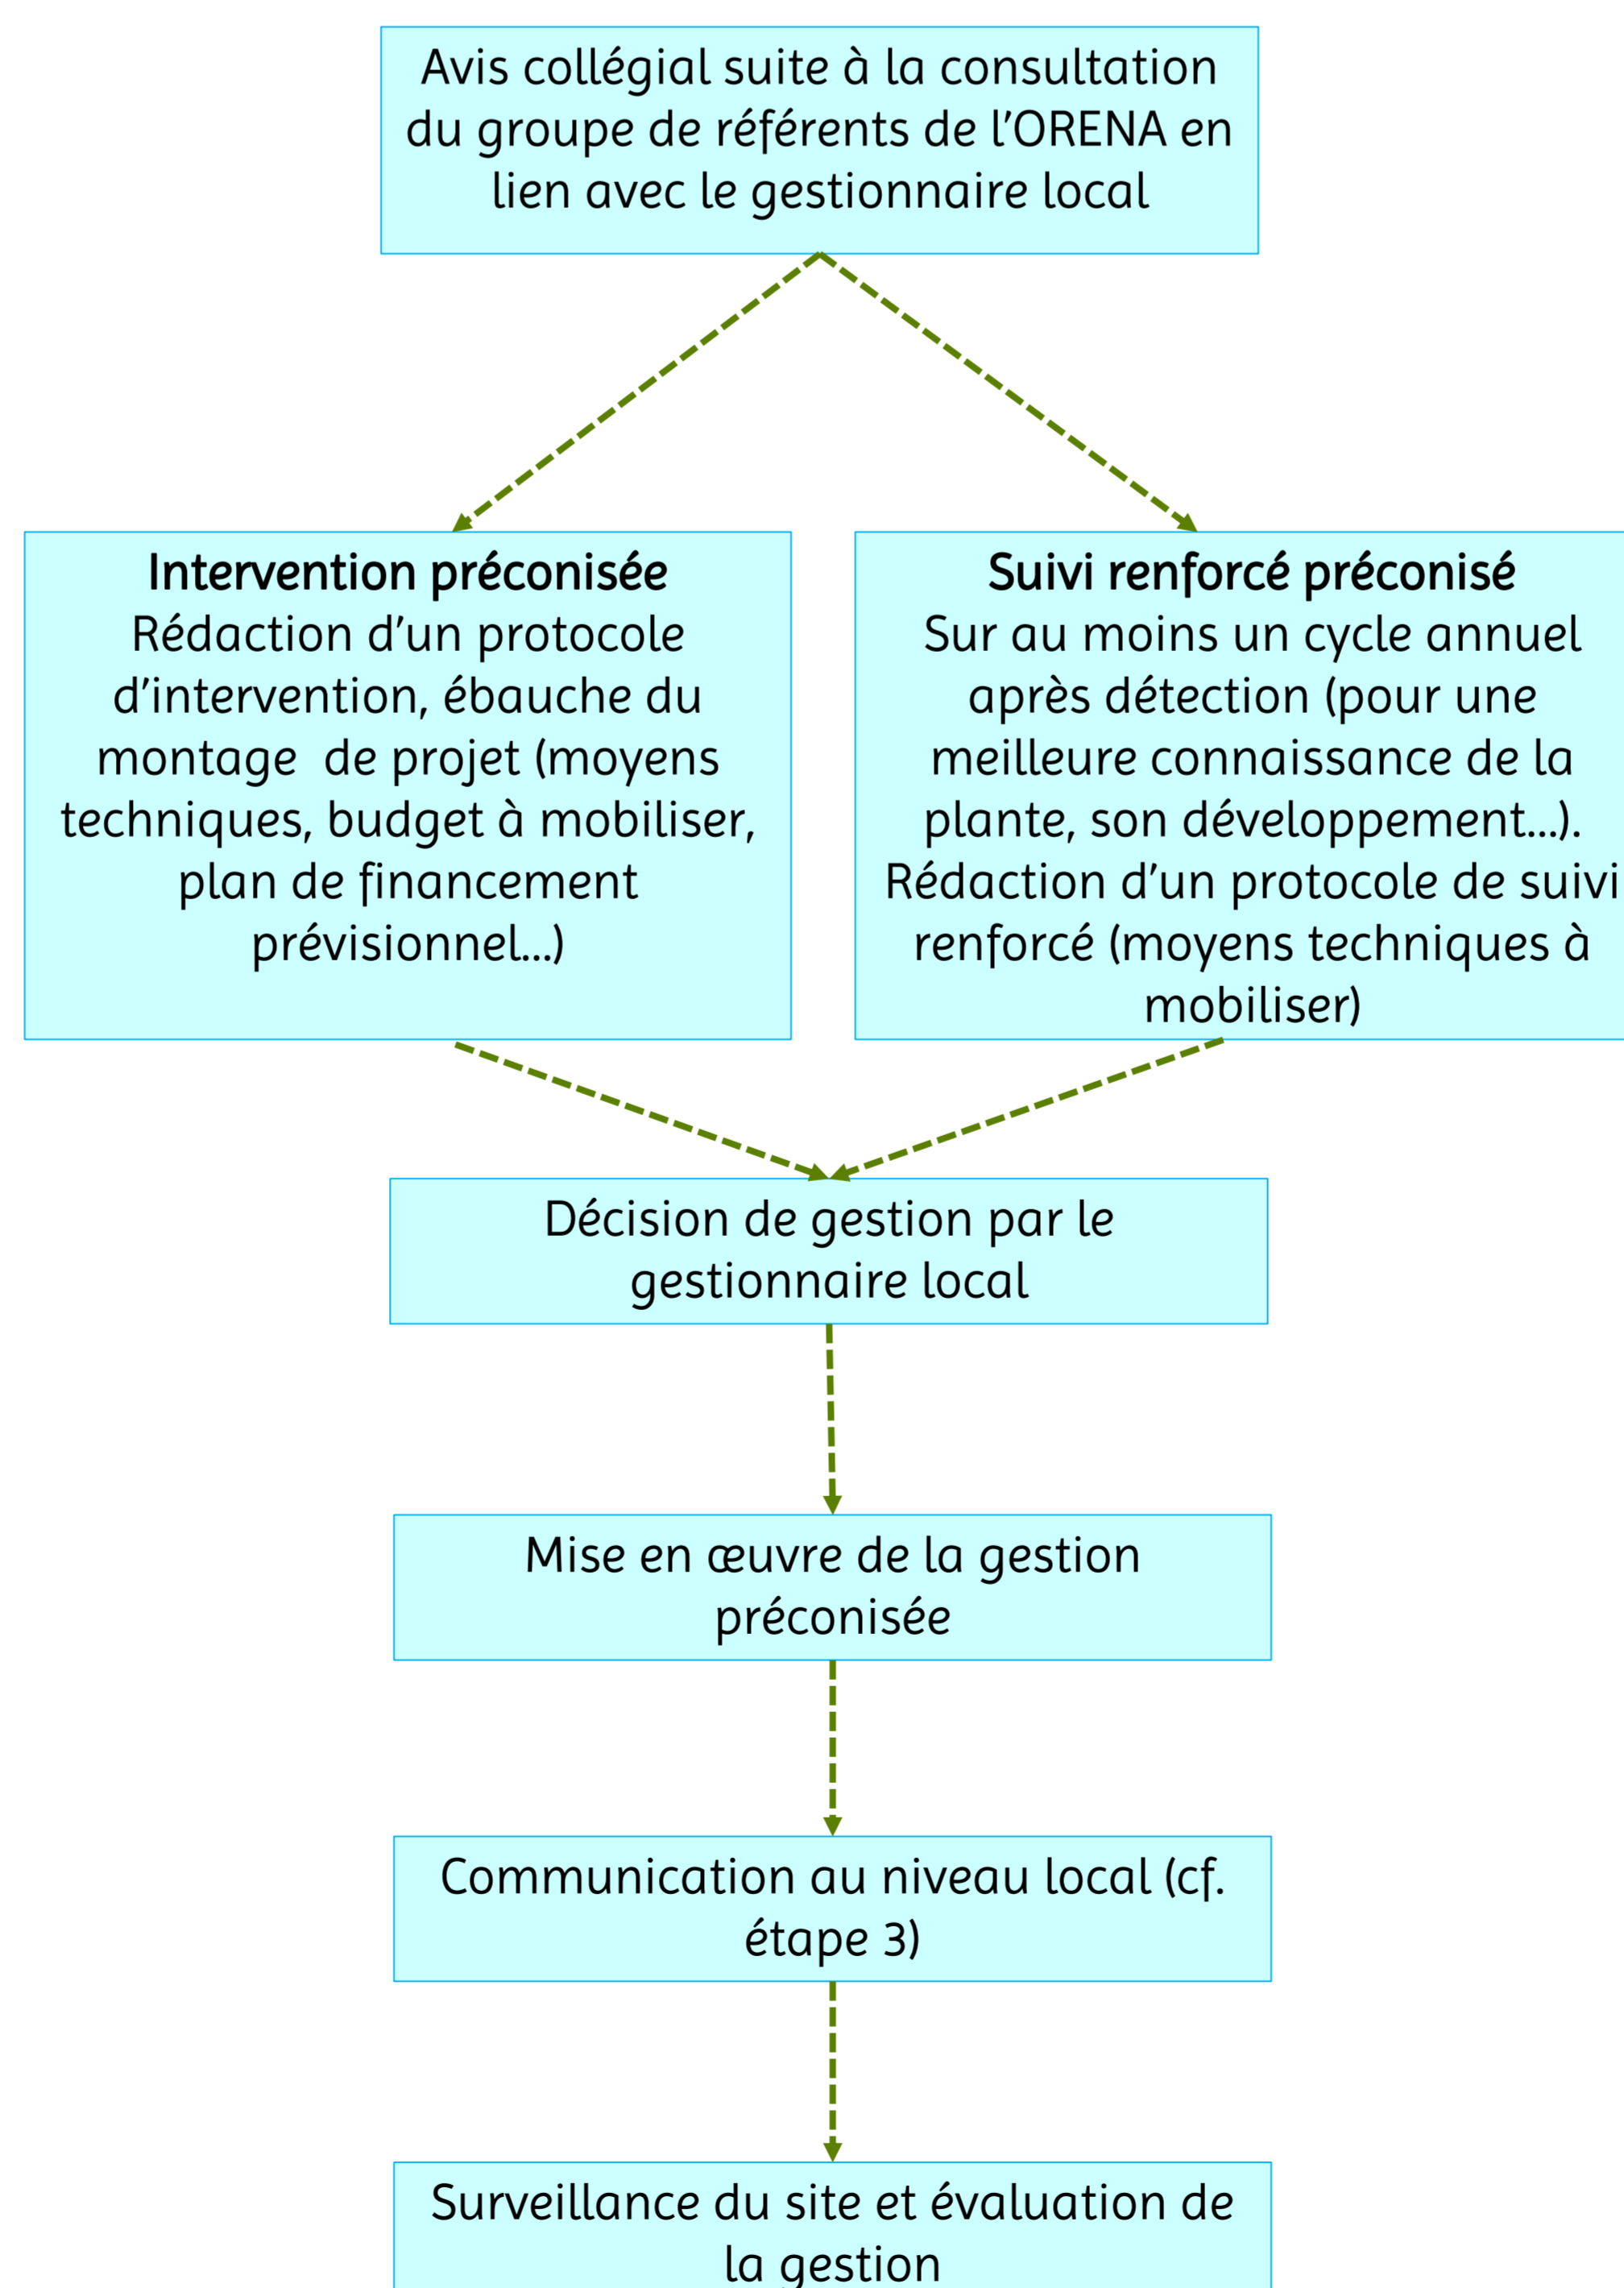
Avis collégial suite à la consultation du groupe de référents de l'ORENA en lien avec le gestionnaire local

**Intervention préconisée**
Rédaction d'un protocole d'intervention, ébauche du montage de projet (moyens techniques, budget à mobiliser, plan de financement prévisionnel...)

**Suivi renforcé préconisé**
Sur au moins un cycle annuel après détection (pour une meilleure connaissance de la plante, son développement...). Rédaction d'un protocole de suivi renforcé (moyens techniques à mobiliser)

Décision de gestion par le gestionnaire local

Mise en œuvre de la gestion préconisée

Communication au niveau local (cf. étape 3)

Surveillance du site et évaluation de la gestion